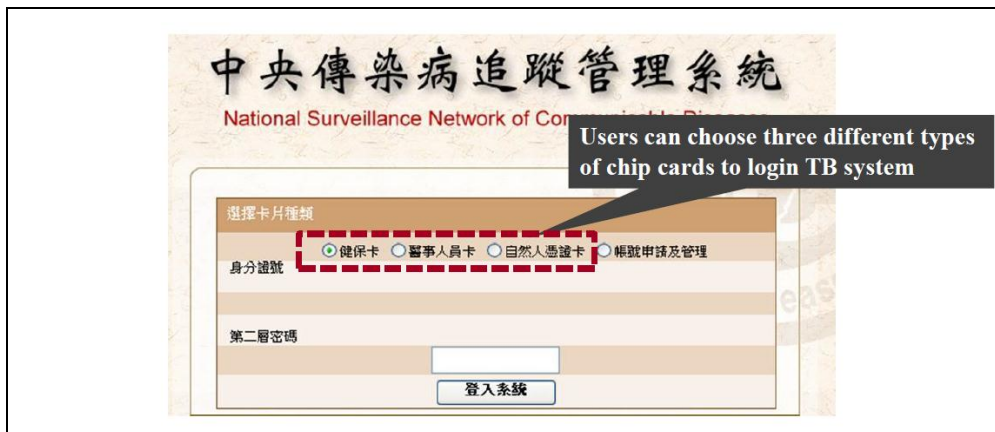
中央傳染病追蹤管理系統

National Surveillance Network of Co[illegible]

Users can choose three different types of chip cards to login TB system

選擇卡片種類

健保卡 醫事人員卡 自然人憑證卡 帳號申請及管理

身分證號

第二層密碼

登入系統